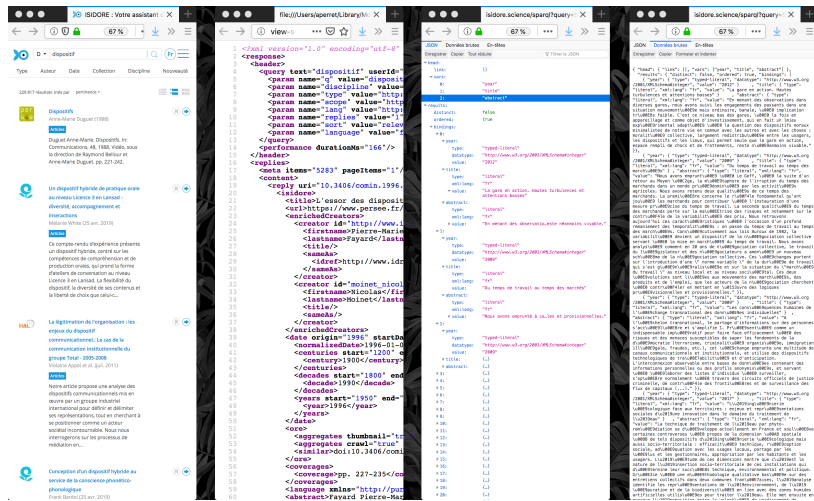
ISIDORE : Votre assistant

67 %

dispositif

Type Auteur Date Collection Discipline Nouveauté

229 817 résultats triés par pertinence

Dispositifs
Anne-Marie Duguet (1988)

Article

Duguet Anne-Marie. Dispositifs. In: Communications, 48, 1988. Vidéo, sous la direction de Raymond Bellour et Anne-Marie Duguet. pp. 221-242.

Un dispositif hybride de pratique orale au niveau Licence 8 en Lansad : diversité, accompagnement et interactions
Malorie White (25 avr. 2019)

Article

Ce compte-rendu d'expérience présente un dispositif hybride, centré sur les compétences de compréhension et de production orales, qui prend la forme d'ateliers de conversation au niveau Licence 8 en Lansad. La flexibilité du dispositif, la diversité de ses contenus et la liberté de choix de celui-c...

La légitimation de l'organisation : les enjeux du dispositif communicationnel : Le cas de la communication institutionnelle du groupe Total - 2005-2009
Violaine Appel et al. (juil. 2011)

Article

Notre article propose une analyse des dispositifs communicationnels mis en œuvre par un groupe industriel international pour définir et délimiter ses représentations, tout en cherchant à se positionner comme un acteur social incontournable. Nous nous interrogerons sur les processus de médiation en...

Conception d'un dispositif hybride au service de la conscience phonético-phonologique
Frank Bordel (25 avr. 2019)

file:///Users/aperret/Library/M

view-s

67 %

1 <?xml version="1.0" encoding="utf-8"
2 <response>
3 <header>
4 <query text="dispositif" q" userId="
5 <param name="dispositif" value=
6 <param name="discipline" value=
7 <param name="type" value="http
8 <param name="scope" value="http
9 <param name="lang" value="http
10 <param name="replies" value="1"
11 <param name="sort" value="
12 <param name="language" value="fr
13 </query>
14 <performance durationMs="166"/>
15 </header>
16 <replies>
17 <meta items="5283" pageItems="1"/>
18 <content>
19 <reply uri="10.3406/comin.1996.
20 <isidore>
21 <title>L'essor des disposit
22 <url>https://www.persee.fr/
23 <enrichedCreators>
24 <creator id="http://www.i
25 <firstname>Pierre-Marie
26 <lastname>Fayard</lastname>
27 <title/>
28 <sameAs>
29 <idref>http://www.idr
30 </sameAs>
31 </creator>
32 <creator id="moinet_nicol
33 <firstname>Nicolas</fir
34 <lastname>Moinet</lastname>
35 <title/>
36 <sameAs/>
37 </creator>
38 </enrichedCreators>
39 <date origin="1996" startDat
40 <normalizedDate>1996-01-0
41 <centuries start="1200" e
42 <century>1900</century>
43 </centuries>
44 <decades start="1800" end
45 <decade>1990</decade>
46 </decades>
47 <years start="1950" end="
48 <year>1996</year>
49 </years>
50 </date>
51 <ore>
52 <aggregates thumbail="tr
53 <aggregates crawl="true"
54 <similar>doi10.3406/comi
55 </ore>
56 <coverages>
57 <coverage>pp. 227-235</co
58 </coverages>
59 <language xmlns="http://pur
60 <abstract>Fayard Pierre-Mar

isidore.science/sparql?query=

67 %

JSON Données brutes En-têtes
Enregistrer Copier Tout réduire Tout développer Filtrer le JSON

head:
link: []
vars:
0: "year"
1: "title"
2: "abstract"
results:
distinct: false
ordered: true
bindings:
0:
year:
type: "typed-literal"
datatype: "http://www.w3.org/2001/XMLSchema#integer"
value: "2012"
title:
type: "literal"
xml:lang: "fr"
value: "La gare en action. Rauteurs sociales et attentions basses"
abstract:
type: "literal"
xml:lang: "fr"
value: "En venant des observatio..."
1:
year:
type: "typed-literal"
datatype: "http://www.w3.org/2001/XMLSchema#integer"
value: "2009"
title:
type: "literal"
xml:lang: "fr"
value: "Du temps de travail au temps des marchés"
abstract:
type: "literal"
xml:lang: "fr"
value: "Nous avons emprunté à la..."
2: {...}
3: {...}
4: {...}
5: {...}
6: {...}
7: {...}
8: {...}
9: {...}
10: {...}
11: {...}
12: {...}
13: {...}
14: {...}
15: {...}
16: {...}
17: {...}
18: {...}
19: {...}
20: {...}
21: {...}
22: {...}
23: {...}
24: {...}
25: {...}
26: {...}
27: {...}
28: {...}
29: {...}
30: {...}

isidore.science/sparql?query=

67 %

JSON Données brutes En-têtes
Enregistrer Copier Formater le contenu

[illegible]